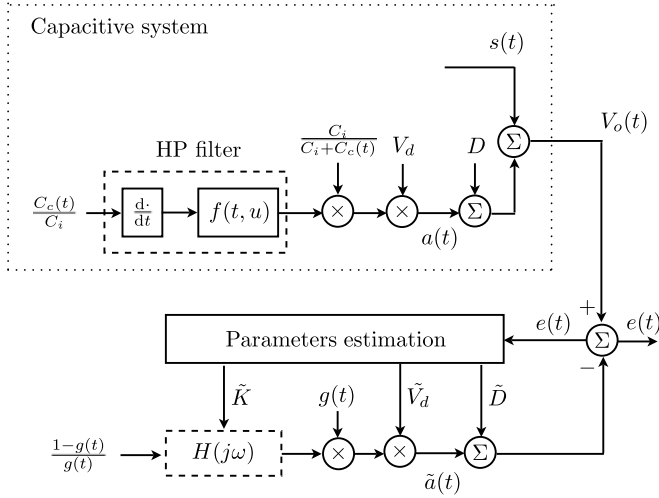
Capacitive system

$s(t)$

$V_o(t)$

HP filter

$\frac{C_i}{C_i+C_c(t)}$

$V_d$

$D$

$\Sigma$

$\frac{C_c(t)}{C_i}$

$\frac{\mathrm{d}\cdot}{\mathrm{d}t}$

$f(t,u)$

$\times$

$\times$

$\Sigma$

$a(t)$

$+$

Parameters estimation

$e(t)$

$\Sigma$

$e(t)$

$-$

$\tilde{K}$

$g(t)$

$\tilde{V_d}$

$\tilde{D}$

$\frac{1-g(t)}{g(t)}$

$H(j\omega)$

$\times$

$\times$

$\Sigma$

$\tilde{a}(t)$